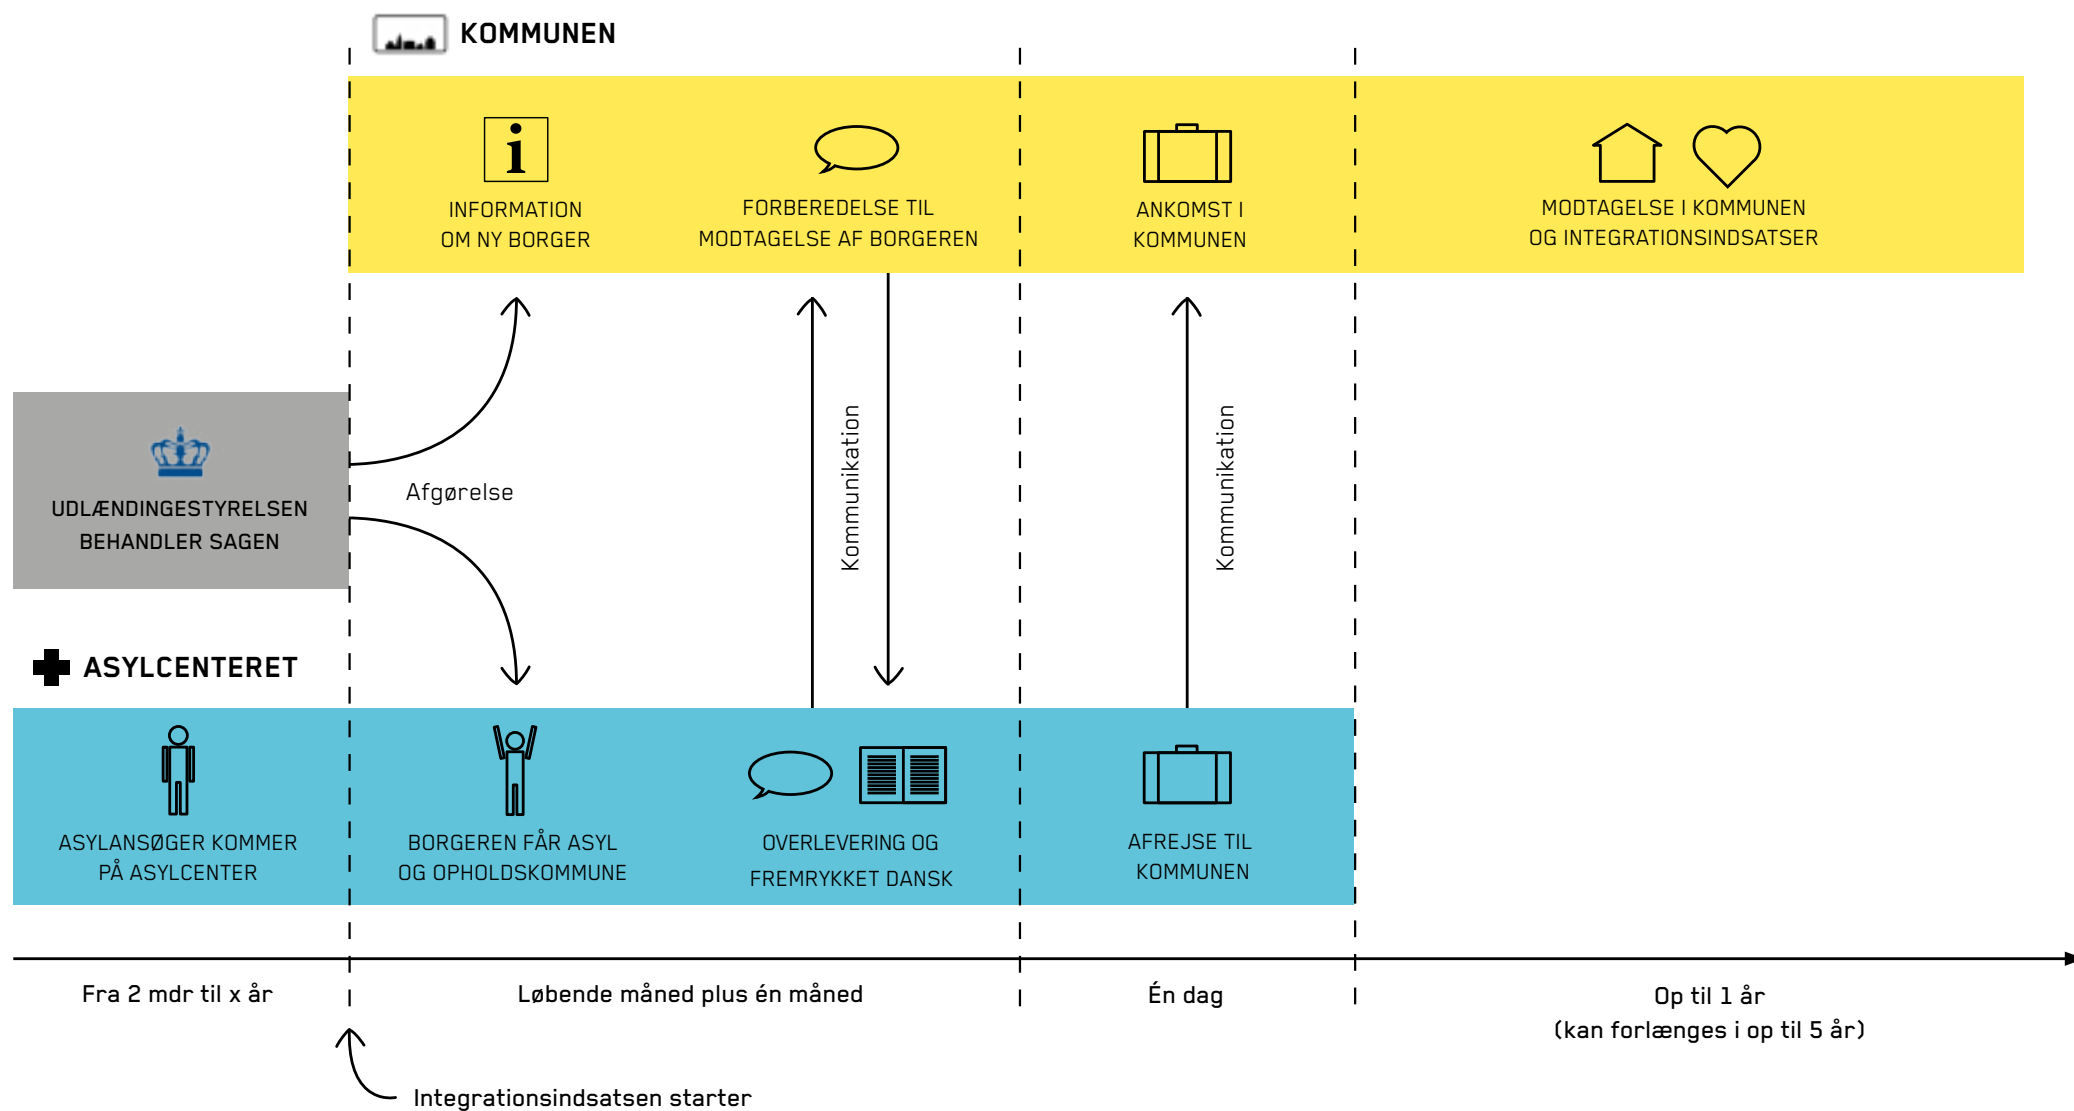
KOMMUNEN

INFORMATION OM NY BORGER

FORBEREDELSE TIL MODTAGELSE AF BORGEREN

ANKOMST I KOMMUNEN

MODTAGELSE I KOMMUNEN OG INTEGRATIONSINDSATSER

UDLÆNDINGESTYRELSEN BEHANDLER SAGEN

Afgørelse

Kommunikation

Kommunikation

ASYLCENTERET

ASYLANSØGER KOMMER PÅ ASYLCENTER

BORGEREN FÅR ASYL OG OPHOLDSKOMMUNE

OVERLEVERING OG FREMRYKKET DANSK

AFREJSE TIL KOMMUNEN

Fra 2 mdr til x år

Løbende måned plus én måned

Én dag

Op til 1 år (kan forlænges i op til 5 år)

Integrationsindsatsen starter